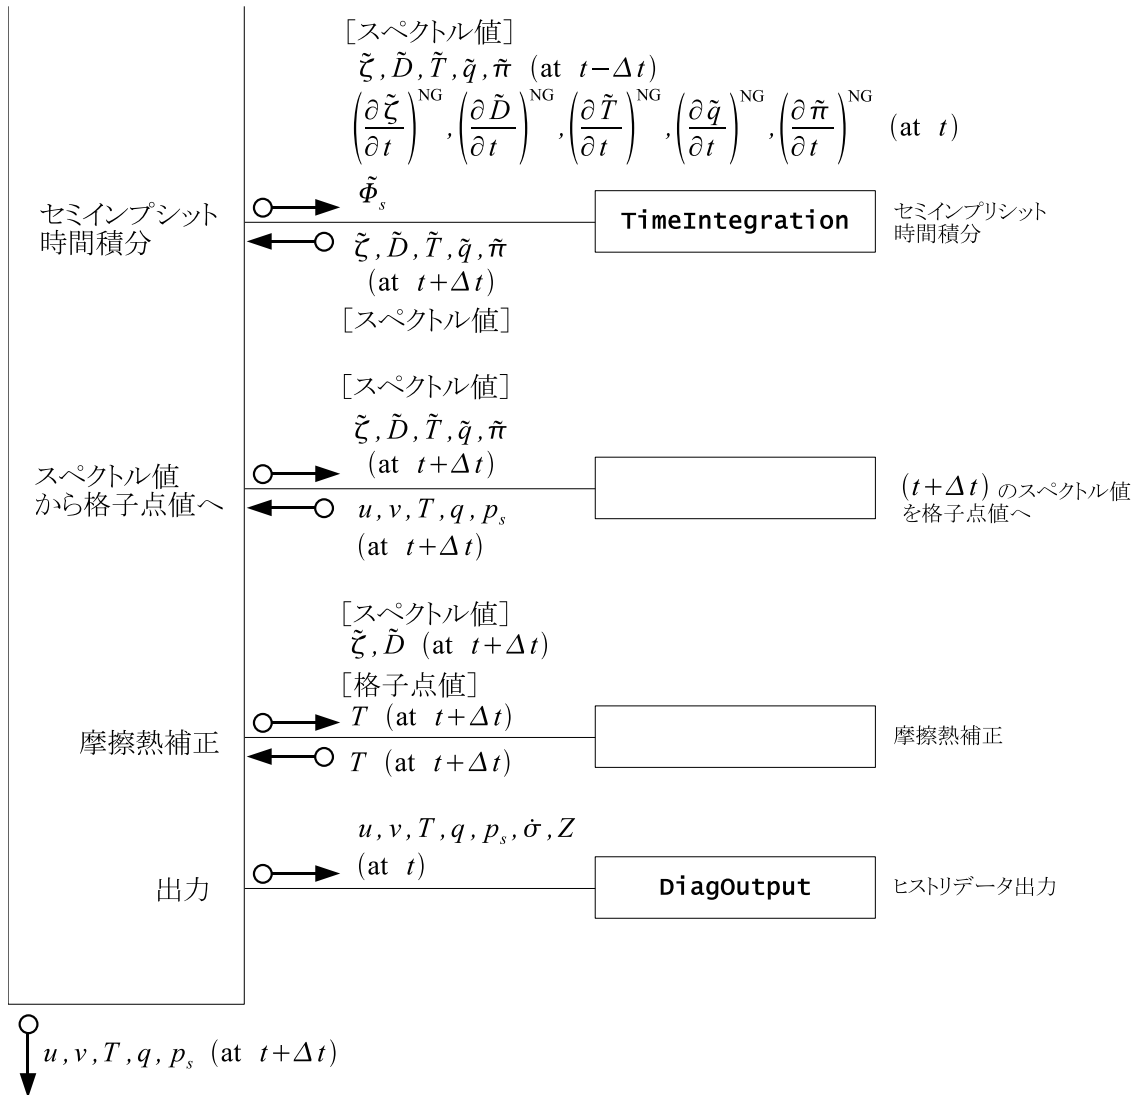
［スペクトル値］
$\tilde{\zeta}, \tilde{D}, \tilde{T}, \tilde{q}, \tilde{\pi}$ (at $t-\Delta t$)
$\left(\frac{\partial \tilde{\zeta}}{\partial t}\right)^{NG}, \left(\frac{\partial \tilde{D}}{\partial t}\right)^{NG}, \left(\frac{\partial \tilde{T}}{\partial t}\right)^{NG}, \left(\frac{\partial \tilde{q}}{\partial t}\right)^{NG}, \left(\frac{\partial \tilde{\pi}}{\partial t}\right)^{NG}$ (at $t$)

セミインプシット時間積分

$\tilde{\Phi}_s$

TimeIntegration

セミインプリシット時間積分

$\tilde{\zeta}, \tilde{D}, \tilde{T}, \tilde{q}, \tilde{\pi}$
(at $t+\Delta t$)
［スペクトル値］

［スペクトル値］
$\tilde{\zeta}, \tilde{D}, \tilde{T}, \tilde{q}, \tilde{\pi}$
(at $t+\Delta t$)

スペクトル値から格子点値へ

$(t+\Delta t)$ のスペクトル値を格子点値へ

$u, v, T, q, p_s$
(at $t+\Delta t$)

［スペクトル値］
$\tilde{\zeta}, \tilde{D}$ (at $t+\Delta t$)
［格子点値］
$T$ (at $t+\Delta t$)

摩擦熱補正

摩擦熱補正

$T$ (at $t+\Delta t$)

$u, v, T, q, p_s, \dot{\sigma}, Z$
(at $t$)

出力

DiagOutput

ヒストリデータ出力

$u, v, T, q, p_s$ (at $t+\Delta t$)